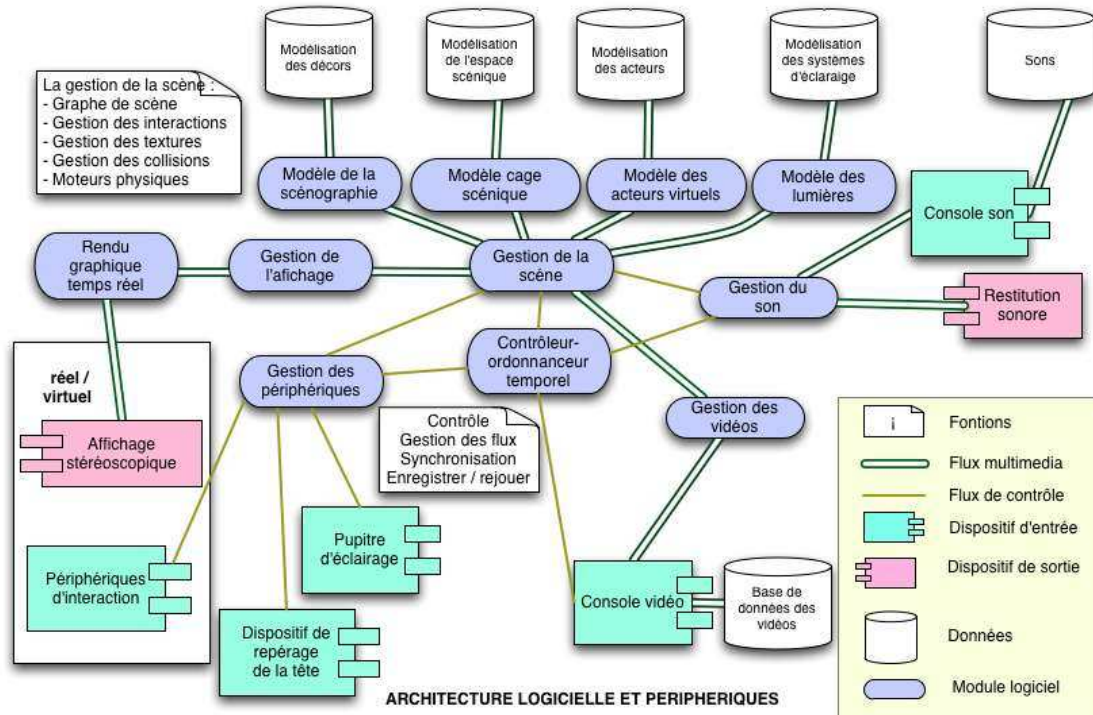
Modélisation des décors

Modélisation de l'espace scénique

Modélisation des acteurs

Modélisation des systèmes d'éclaraige

Sons

La gestion de la scène :
- Graphe de scène
- Gestion des interactions
- Gestion des textures
- Gestion des collisions
- Moteurs physiques

Modèle de la scénographie

Modèle cage scénique

Modèle des acteurs virtuels

Modèle des lumières

Console son

Rendu graphique temps réel

Gestion de l'afichage

Gestion de la scène

Gestion du son

Restitution sonore

réel / virtuel

Gestion des périphériques

Contrôleur-ordonnanceur temporel

Gestion des vidéos

Affichage stéréoscopique

Contrôle
Gestion des flux
Synchronisation
Enregistrer / rejouer

i

Fontions

Flux multimedia

Flux de contrôle

Dispositif d'entrée

Dispositif de sortie

Données

Module logiciel

Pupitre d'éclairage

Périphériques d'interaction

Console vidéo

Base de données des vidéos

Dispositif de repérage de la tête

ARCHITECTURE LOGICIELLE ET PERIPHERIQUES